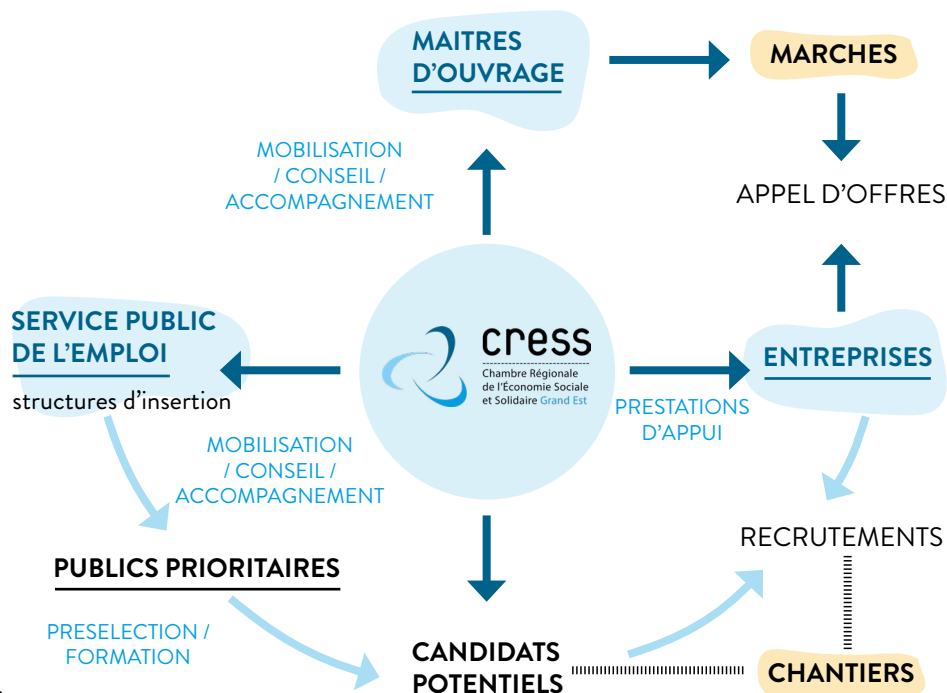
MAITRES D'OUVRAGE

MARCHES

MOBILISATION / CONSEIL / ACCOMPAGNEMENT

APPEL D'OFFRES

SERVICE PUBLIC DE L'EMPLOI

structures d'insertion

cress
Chambre Régionale de l'Économie Sociale et Solidaire Grand Est

ENTREPRISES

PRESTATIONS D'APPUI

MOBILISATION / CONSEIL / ACCOMPAGNEMENT

RECRUTEMENTS

PUBLICS PRIORITAIRES

PRESELECTION / FORMATION

CANDIDATS POTENTIELS

CHANTIERS